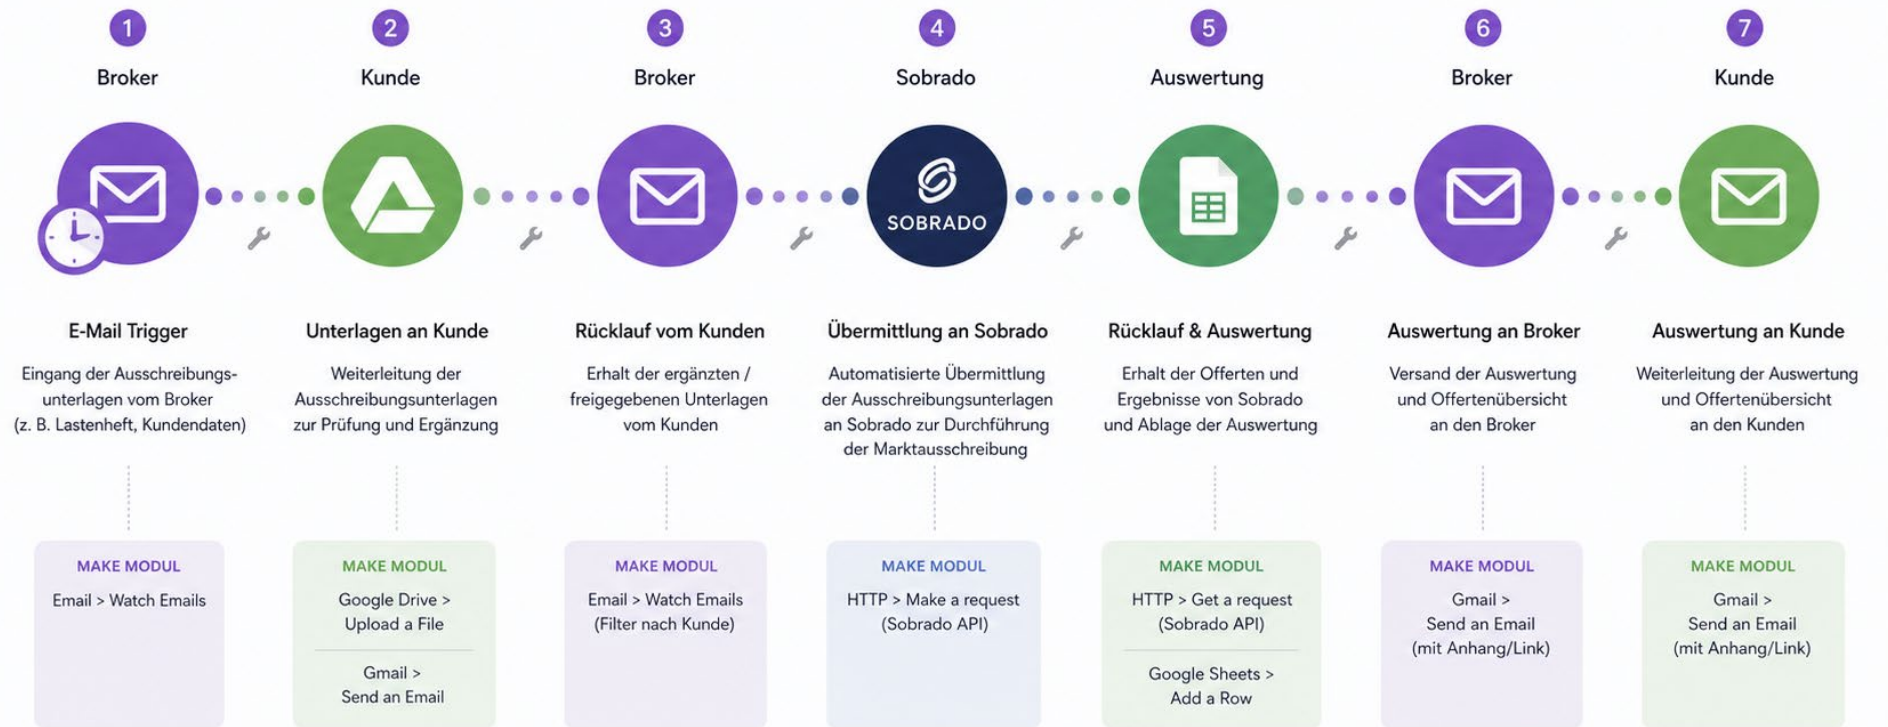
1
Broker

SOBRADO

E-Mail Trigger

Eingang der Ausschreibungsunterlagen vom Broker (z. B. Lastenheft, Kundendaten)

MAKE MODUL

Email > Watch Emails

2
Kunde

Unterlagen an Kunde

Weiterleitung der Ausschreibungunterlagen zur Prüfung und Ergänzung

MAKE MODUL

Google Drive > Upload a File

Gmail > Send an Email

3
Broker

Rücklauf vom Kunden

Erhalt der ergänzten / freigegebenen Unterlagen vom Kunden

MAKE MODUL

Email > Watch Emails (Filter nach Kunde)

4
Sobrado

Übermittlung an Sobrado

Automatisierte Übermittlung der Ausschreibungsunterlagen an Sobrado zur Durchführung der Marktausschreibung

MAKE MODUL

HTTP > Make a request (Sobrado API)

5
Auswertung

Rücklauf & Auswertung

Erhalt der Offerten und Ergebnisse von Sobrado und Ablage der Auswertung

MAKE MODUL

HTTP > Get a request (Sobrado API)

Google Sheets > Add a Row

6
Broker

Auswertung an Broker

Versand der Auswertung und Offertenübersicht an den Broker

MAKE MODUL

Gmail > Send an Email (mit Anhang/Link)

7
Kunde

Auswertung an Kunde

Weiterleitung der Auswertung und Offertenübersicht an den Kunden

MAKE MODUL

Gmail > Send an Email (mit Anhang/Link)